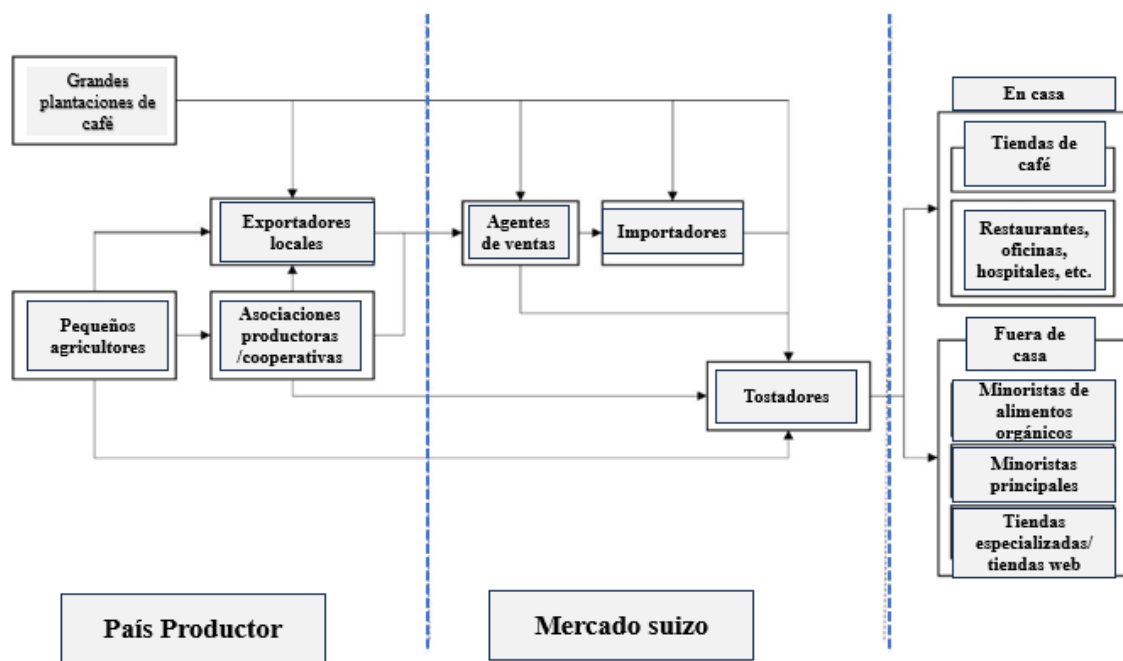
Grandes plantaciones de café

Exportadores locales

Pequeños agricultores

Asociaciones productoras /cooperativas

Agentes de ventas

Importadores

Tostadores

En casa

Tiendas de café

Restaurantes, oficinas, hospitales, etc.

Fuera de casa

Minoristas de alimentos orgánicos

Minoristas principales

Tiendas especializadas/ tiendas web

País Productor

Mercado suizo